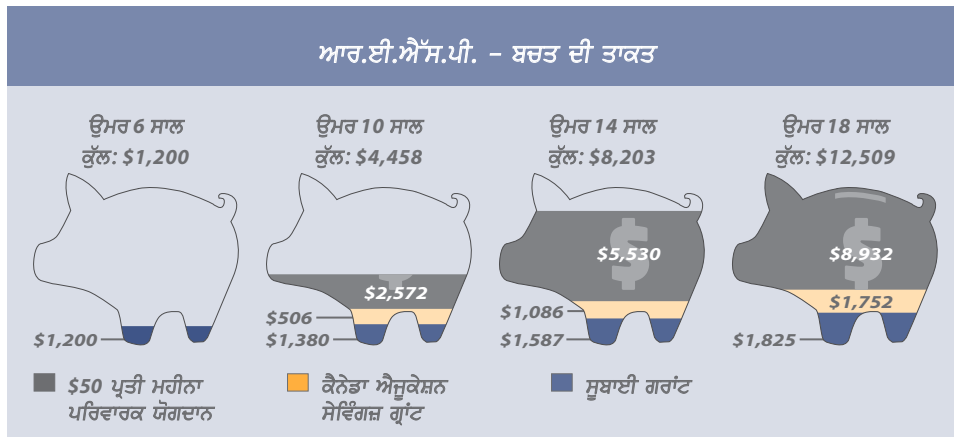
ਆਰ.ਈ.ਐੱਸ.ਪੀ. – ਬਚਤ ਦੀ ਤਾਕਤ

ਉਮਰ 6 ਸਾਲ
ਕੁੱਲ: $1,200

$1,200

ਉਮਰ 10 ਸਾਲ
ਕੁੱਲ: $4,458

$2,572
$506
$1,380

ਉਮਰ 14 ਸਾਲ
ਕੁੱਲ: $8,203

$5,530
$1,086
$1,587

ਉਮਰ 18 ਸਾਲ
ਕੁੱਲ: $12,509

$8,932
$1,752
$1,825

$50 ਪ੍ਰਤੀ ਮਹੀਨਾ ਪਰਿਵਾਰਕ ਯੋਗਦਾਨ

ਕੈਨੇਡਾ ਐਜੂਕੇਸ਼ਨ ਸੇਵਿੰਗਜ਼ ਗ੍ਰਾਂਟ

ਸੂਬਾਈ ਗਰਾਂਟ